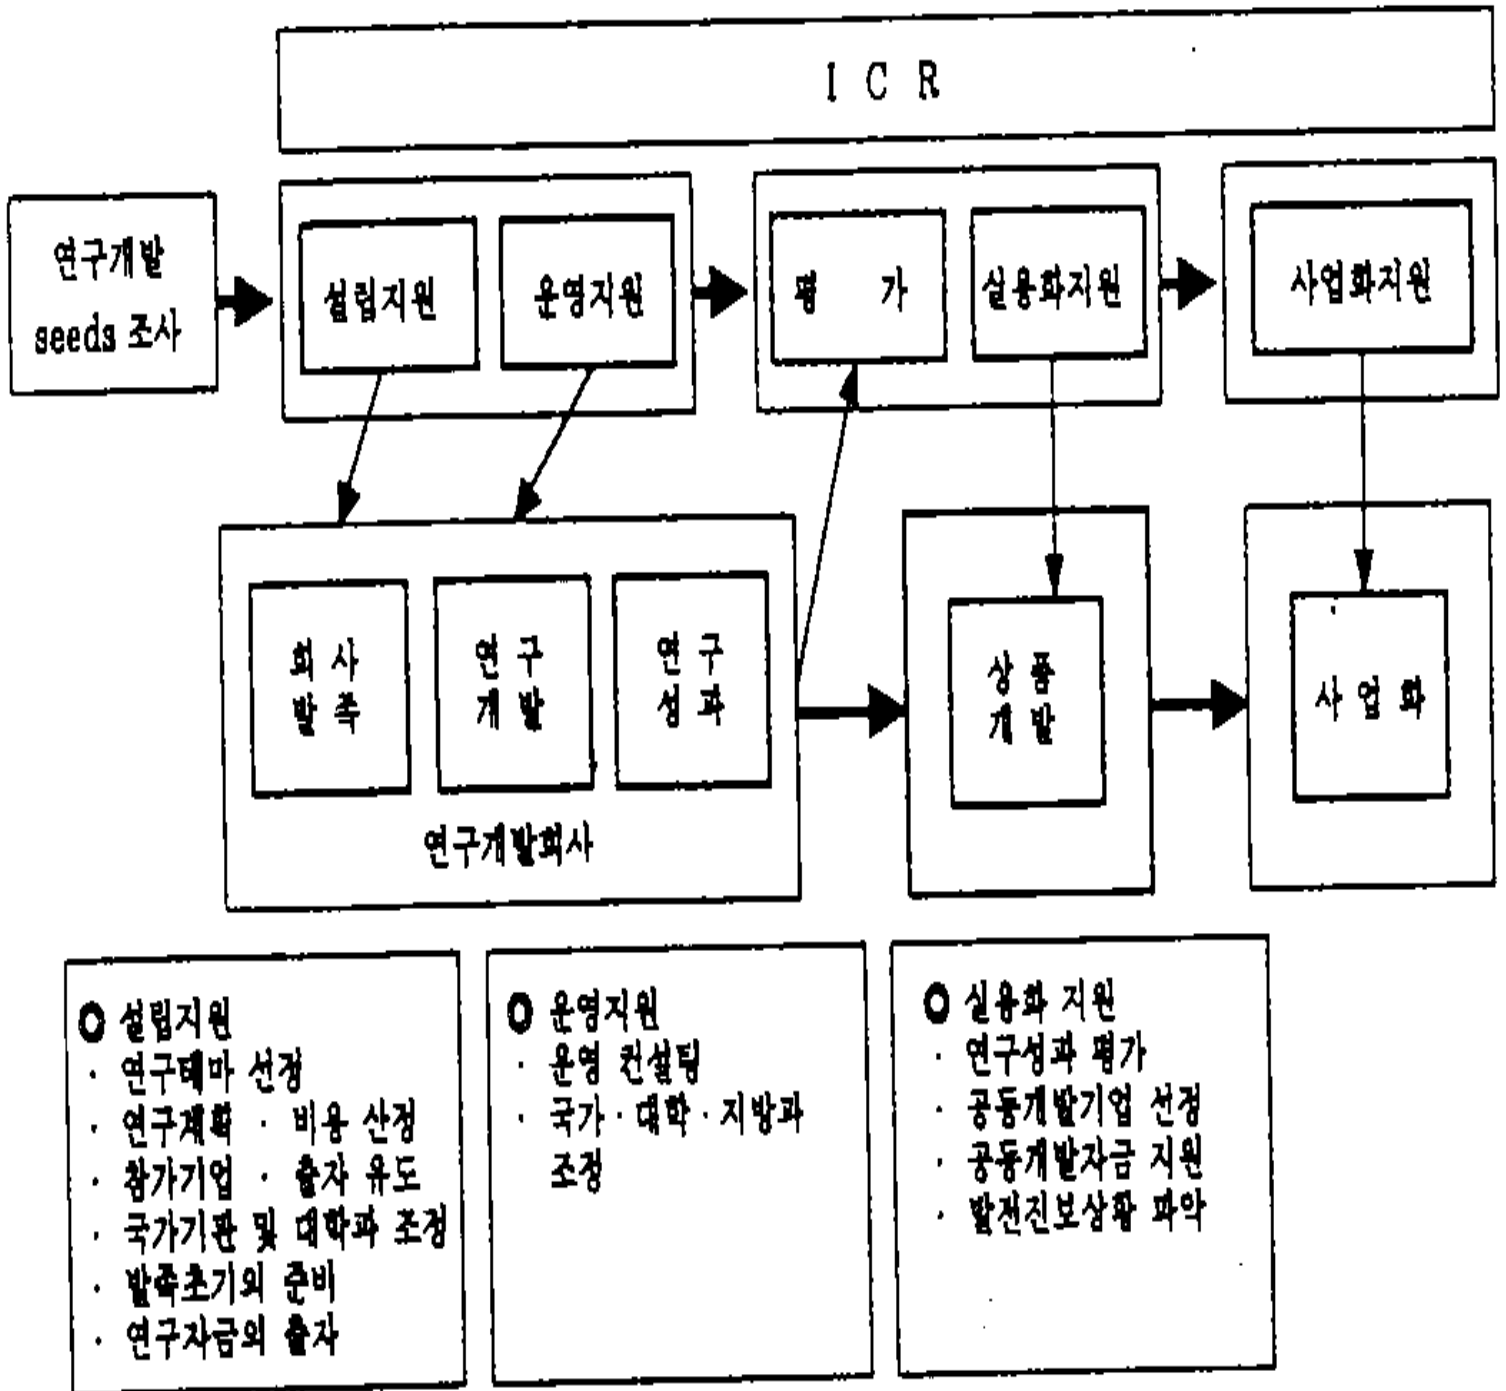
I C R

연구개발 seeds 조사

설립지원

운영지원

평 가

실용화지원

사업화지원

회사 발족

연구 개발

연구 성과

연구개발회사

상품 개발

사업화

○ 설립지원
· 연구테마 선정
· 연구계획 · 비용 산정
· 참가기업 · 출자 유도
· 국가기관 및 대학과 조정
· 발족초기의 준비
· 연구자금의 출자

○ 운영지원
· 운영 컨설팅
· 국가 · 대학 · 지방과 조정

○ 실용화 지원
· 연구성과 평가
· 공동개발기업 선정
· 공동개발자금 지원
· 발전진보상황 파악